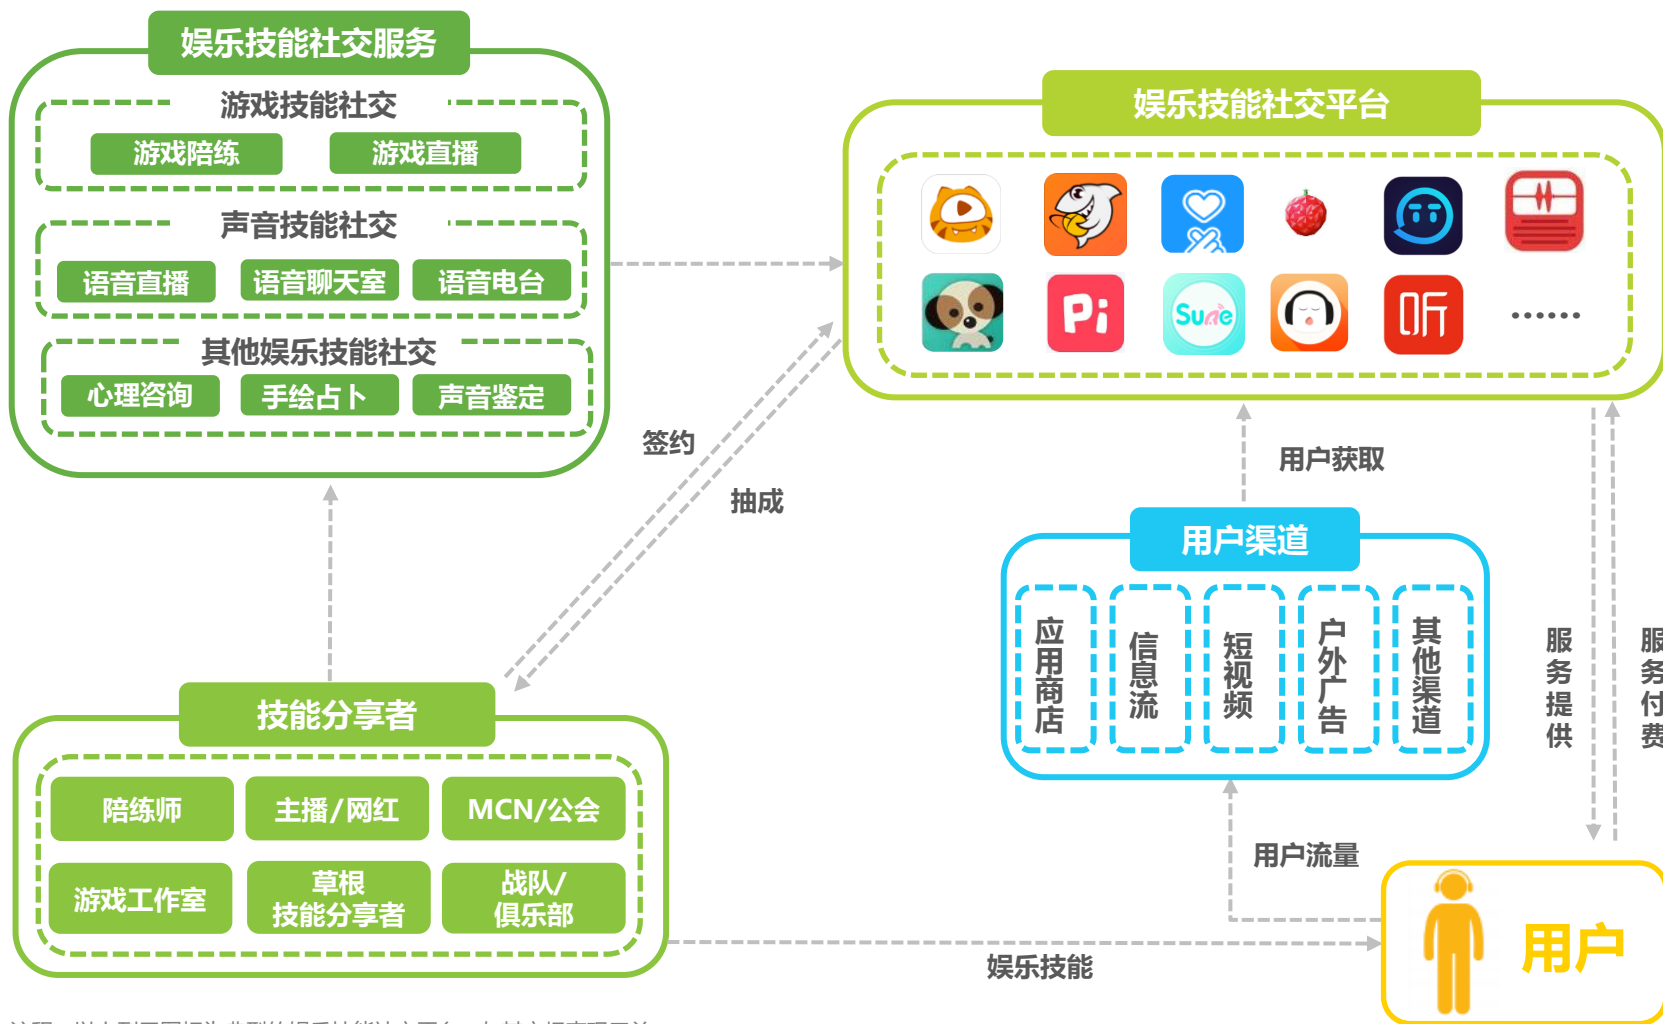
娱乐技能社交服务

游戏技能社交
游戏陪练
游戏直播

声音技能社交
语音直播
语音聊天室
语音电台

其他娱乐技能社交
心理咨询
手绘占卜
声音鉴定

娱乐技能社交平台

Pi
Sure
听
.......

签约
抽成

用户获取

用户渠道
应用商店
信息流
短视频
户外广告
其他渠道

服务提供
服务付费

技能分享者
陪练师
主播/网红
MCN/公会
游戏工作室
草根技能分享者
战队/俱乐部

用户流量

用户

娱乐技能

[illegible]